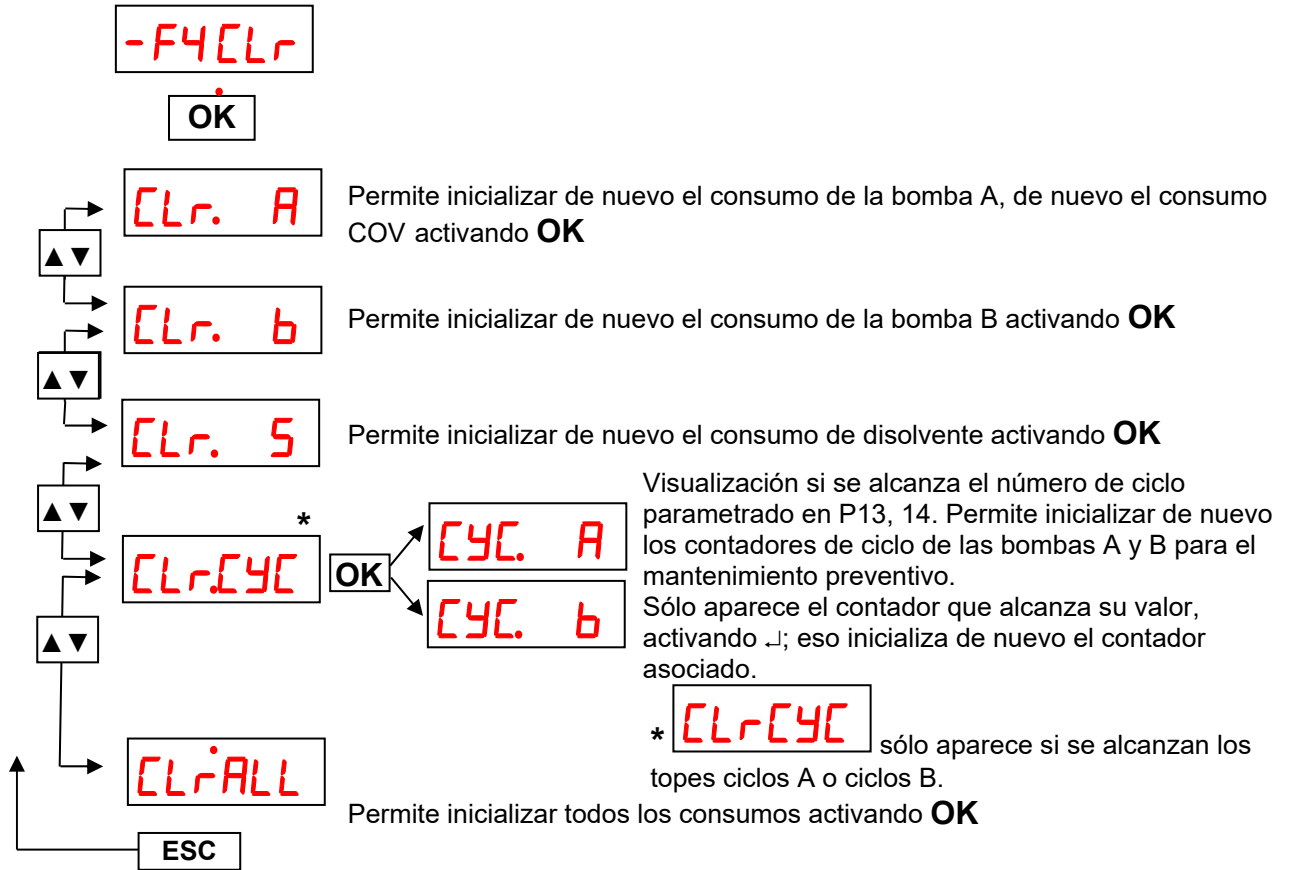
-F4CLr

OK

CLr. A

Permite inicializar de nuevo el consumo de la bomba A, de nuevo el consumo COV activando **OK**

▲▼

CLr. b

Permite inicializar de nuevo el consumo de la bomba B activando **OK**

▲▼

CLr. S

Permite inicializar de nuevo el consumo de disolvente activando **OK**

▲▼

CLr.CYC *

OK

CYC. A

CYC. b

Visualización si se alcanza el número de ciclo parametrado en P13, 14. Permite inicializar de nuevo los contadores de ciclo de las bombas A y B para el mantenimiento preventivo.
Sólo aparece el contador que alcanza su valor, activando ↵; eso inicializa de nuevo el contador asociado.

* CLrCYC sólo aparece si se alcanzan los topes ciclos A o ciclos B.

▲▼

CLrALL

Permite inicializar todos los consumos activando **OK**

ESC